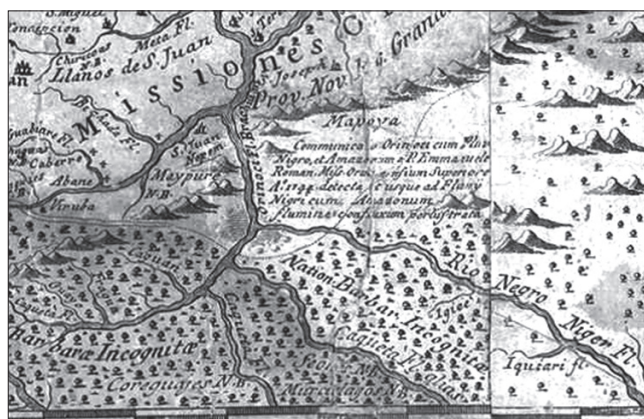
S. Miguel
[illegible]cepcion
Charcuas
Meta Fl.
Llanos de S. Juan
Missiones
Prov. Nov. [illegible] Grana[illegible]
S. Joseph
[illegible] Fl.
Guabiare Fl.
Cuberre
Abano
S. Juan
Nepom.
Maypure
Atruba
Orinoco
Mapoya
Communicat. Orinoci cum Flu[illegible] Nigro, et Amazonum a P. Emmanuele Roman. Miss. Ord. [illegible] Superiore A. 1744 detecta, et usque ad Fluv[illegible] Nigri cum Amazonum Fluminis confluxum perlustrata
Nation. Barbar. Incognitae
Rio Negro
Barbarae Incognitae
Coreguajes N.B.
Nigen Fl.
Iquiari fl.
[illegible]